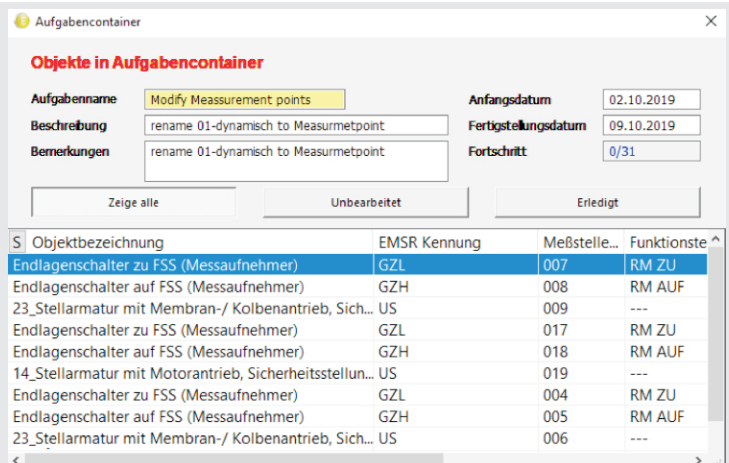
Aufgabencontainer

Objekte in Aufgabencontainer

Aufgabenname: Modify Meassurement points
Beschreibung: rename 01-dynamisch to Measurmetpoint
Bemerkungen: rename 01-dynamisch to Measurmetpoint

Anfangsdatum: 02.10.2019
Fertigstellungsdatum: 09.10.2019
Fortschritt: 0/31

Zeige alle | Unbearbeitet | Erledigt

| S | Objektbezeichnung | EMSR Kennung | Meßstelle... | Funktionste |
|---|---|---|---|---|
| | Endlagenschalter zu FSS (Messaufnehmer) | GZL | 007 | RM ZU |
| | Endlagenschalter auf FSS (Messaufnehmer) | GZH | 008 | RM AUF |
| | 23_Stellarmatur mit Membran-/ Kolbenantrieb, Sich... | US | 009 | --- |
| | Endlagenschalter zu FSS (Messaufnehmer) | GZL | 017 | RM ZU |
| | Endlagenschalter auf FSS (Messaufnehmer) | GZH | 018 | RM AUF |
| | 14_Stellarmatur mit Motorantrieb, Sicherheitsstellun... | US | 019 | --- |
| | Endlagenschalter zu FSS (Messaufnehmer) | GZL | 004 | RM ZU |
| | Endlagenschalter auf FSS (Messaufnehmer) | GZH | 005 | RM AUF |
| | 23_Stellarmatur mit Membran-/ Kolbenantrieb, Sich... | US | 006 | --- |